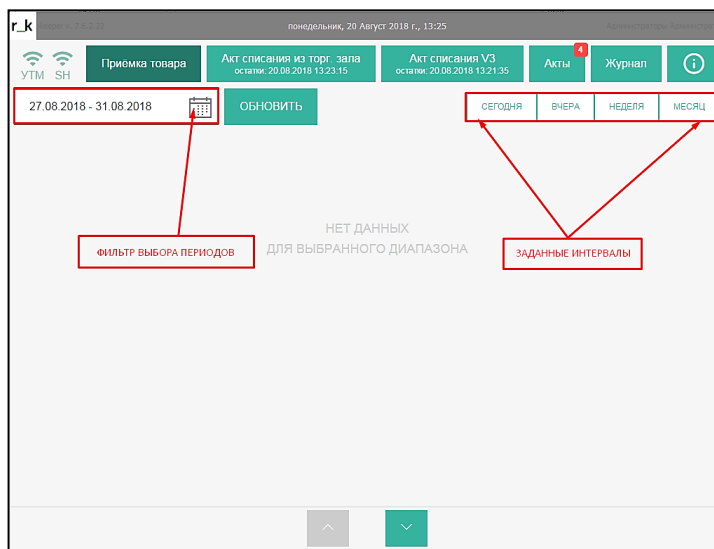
r_k Версия: 7.6.3.20 понедельник, 20 Август 2018 г., 13:25 Администратор администр

UTM SH

Приёмка товара

Акт списания из торг. зала
остатки: 20.08.2018 13:23:15

Акт списания V3
остатки: 20.08.2018 13:21:35

Акты 4

Журнал

27.08.2018 - 31.08.2018

ОБНОВИТЬ

СЕГОДНЯ | ВЧЕРА | НЕДЕЛЯ | МЕСЯЦ

НЕТ ДАННЫХ
ДЛЯ ВЫБРАННОГО ДИАПАЗОНА

ФИЛЬТР ВЫБОРА ПЕРИОДОВ

ЗАДАННЫЕ ИНТЕРВАЛЫ